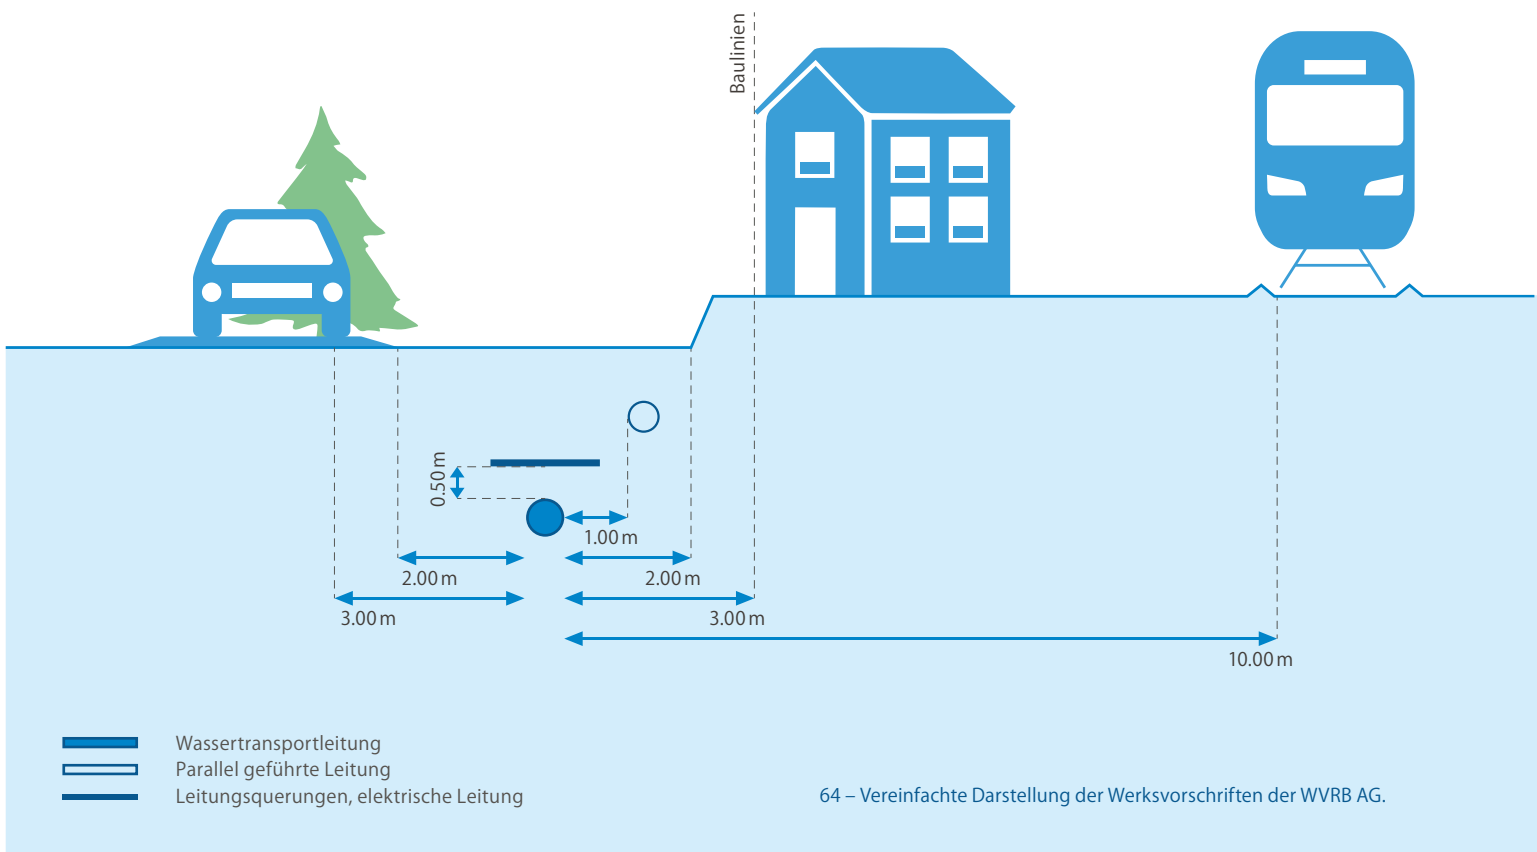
Baulinien

0.50 m

1.00 m

2.00 m

2.00 m

3.00 m

3.00 m

10.00 m

Wassertransportleitung
Parallel geführte Leitung
Leitungsquerungen, elektrische Leitung

64 – Vereinfachte Darstellung der Werksvorschriften der WVRB AG.